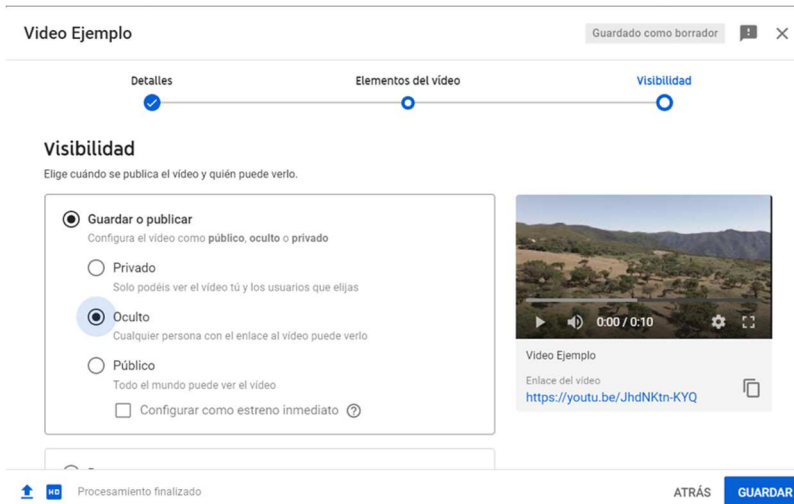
Video Ejemplo

Guardado como borrador

Detalles

Elementos del vídeo

Visibilidad

Visibilidad

Elige cuándo se publica el vídeo y quién puede verlo.

Guardar o publicar

Configura el vídeo como **público**, **oculto** o **privado**

Privado

Solo podéis ver el vídeo tú y los usuarios que elijas

Oculto

Cualquier persona con el enlace al vídeo puede verlo

Público

Todo el mundo puede ver el vídeo

Configurar como estreno inmediato

0:00 / 0:10

Video Ejemplo

Enlace del vídeo

https://youtu.be/JhdNKtn-KYQ

HD

Procesamiento finalizado

ATRÁS

GUARDAR